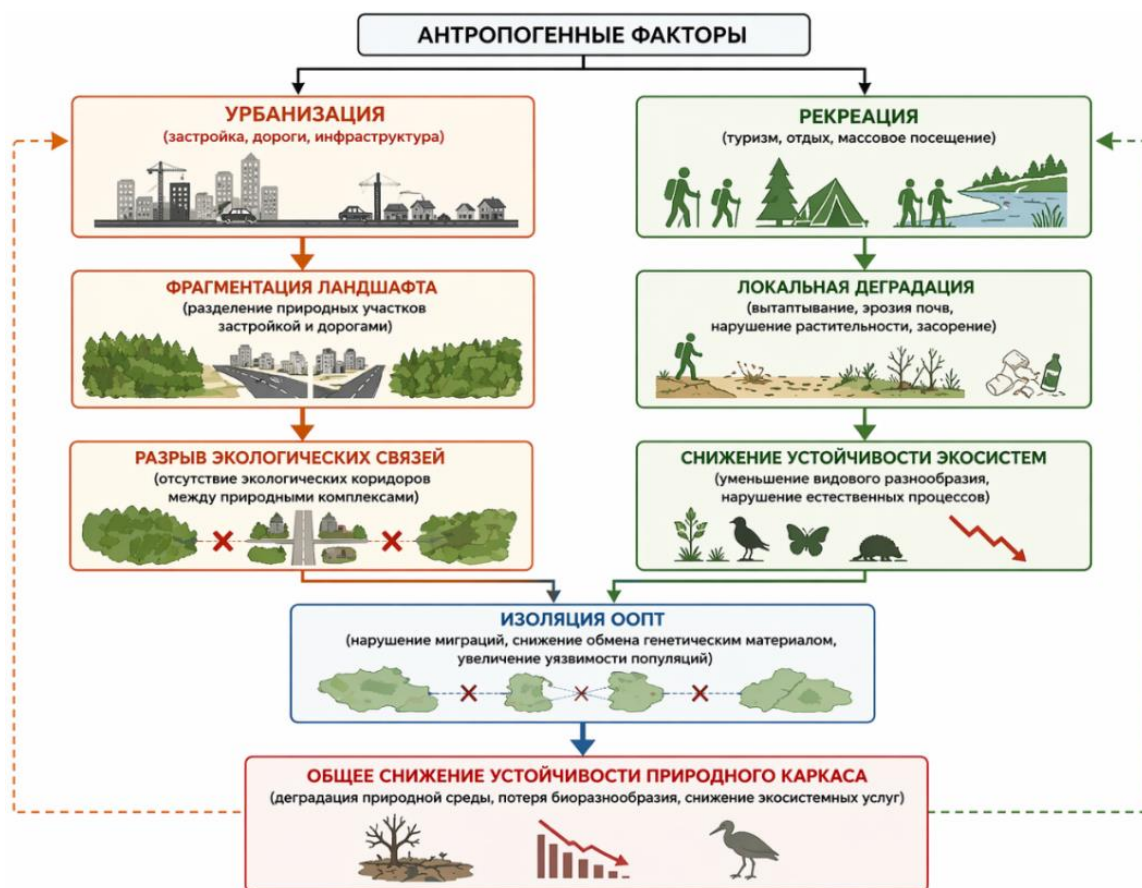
АНТРОПОГЕННЫЕ ФАКТОРЫ

УРБАНИЗАЦИЯ
(застройка, дороги, инфраструктура)

ФРАГМЕНТАЦИЯ ЛАНДШАФТА
(разделение природных участков застройкой и дорогами)

РАЗРЫВ ЭКОЛОГИЧЕСКИХ СВЯЗЕЙ
(отсутствие экологических коридоров между природными комплексами)

РЕКРЕАЦИЯ
(туризм, отдых, массовое посещение)

ЛОКАЛЬНАЯ ДЕГРАДАЦИЯ
(вытаптывание, эрозия почв, нарушение растительности, засорение)

СНИЖЕНИЕ УСТОЙЧИВОСТИ ЭКОСИСТЕМ
(уменьшение видового разнообразия, нарушение естественных процессов)

ИЗОЛЯЦИЯ ООПТ
(нарушение миграций, снижение обмена генетическим материалом, увеличение уязвимости популяций)

ОБЩЕЕ СНИЖЕНИЕ УСТОЙЧИВОСТИ ПРИРОДНОГО КАРКАСА
(деградация природной среды, потеря биоразнообразия, снижение экосистемных услуг)